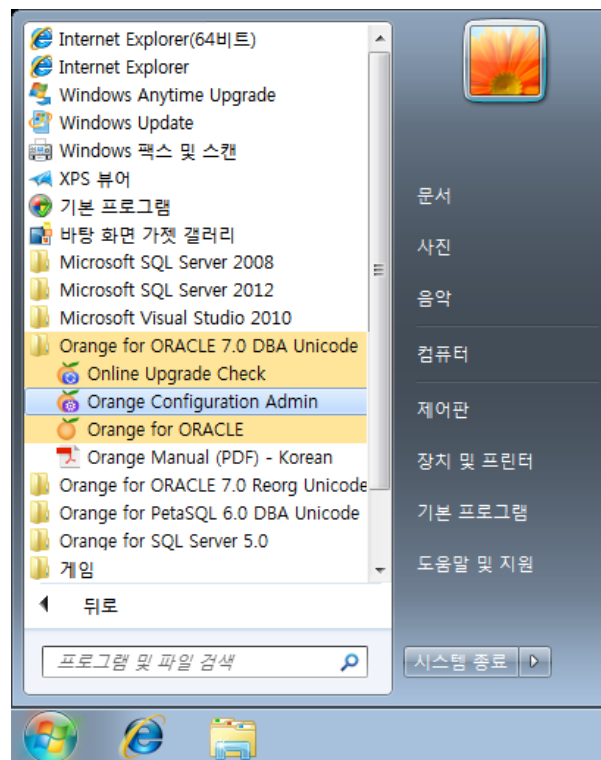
Internet Explorer(64비트)
Internet Explorer
Windows Anytime Upgrade
Windows Update
Windows 팩스 및 스캔
XPS 뷰어
기본 프로그램
바탕 화면 가젯 갤러리
Microsoft SQL Server 2008
Microsoft SQL Server 2012
Microsoft Visual Studio 2010
Orange for ORACLE 7.0 DBA Unicode
Online Upgrade Check
Orange Configuration Admin
Orange for ORACLE
Orange Manual (PDF) - Korean
Orange for ORACLE 7.0 Reorg Unicode
Orange for PetaSQL 6.0 DBA Unicode
Orange for SQL Server 5.0
게임
뒤로
프로그램 및 파일 검색

문서
사진
음악
컴퓨터
제어판
장치 및 프린터
기본 프로그램
도움말 및 지원
시스템 종료